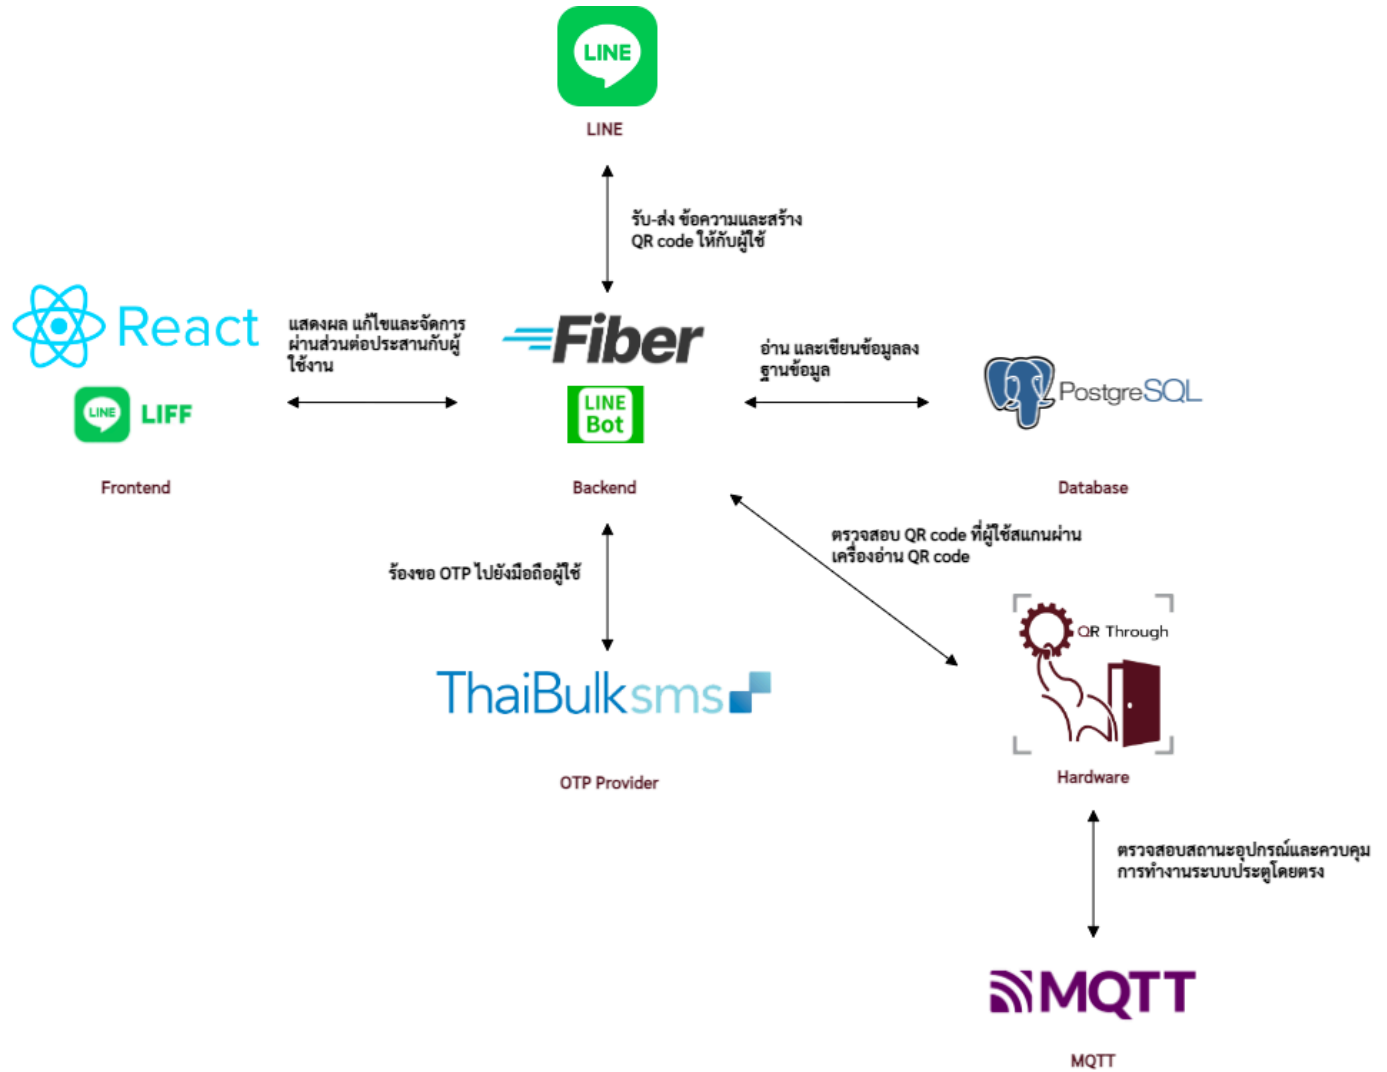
LINE
LINE

รับ-ส่ง ข้อความและสร้าง QR code ให้กับผู้ใช้

React
LIFF
LINE
Frontend

แสดงผล แก้ไขและจัดการ ผ่านส่วนต่อประสานกับผู้ใช้งาน

Fiber
LINE Bot
Backend

อ่าน และเขียนข้อมูลลงฐานข้อมูล

PostgreSQL
Database

ตรวจสอบ QR code ที่ผู้ใช้สแกนผ่านเครื่องอ่าน QR code

ร้องขอ OTP ไปยังมือถือผู้ใช้

ThaiBulksms
OTP Provider

QR Through
Hardware

ตรวจสอบสถานะอุปกรณ์และควบคุมการทำงานระบบประตูโดยตรง

MQTT
MQTT